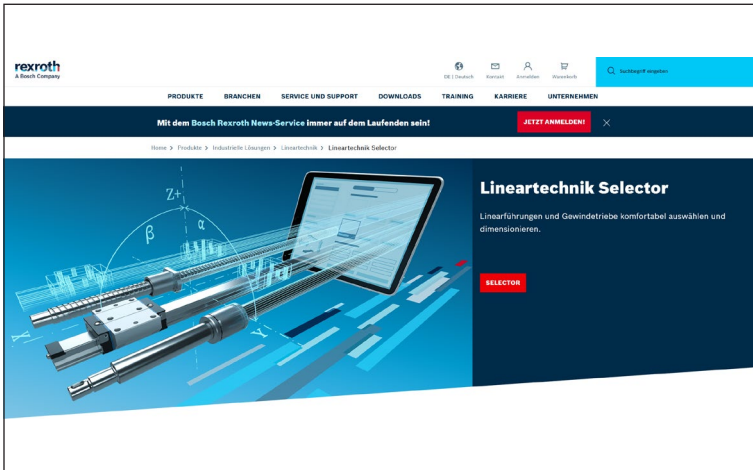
rexroth
A Bosch Company

DE | Deutsch
Kontakt
Anmelden
Warenkorb

Suchbegriff eingeben

PRODUKTE
BRANCHEN
SERVICE UND SUPPORT
DOWNLOADS
TRAINING
KARRIERE
UNTERNEHMEN

Mit dem Bosch Rexroth News-Service immer auf dem Laufenden sein!
JETZT ANMELDEN!

Home > Produkte > Industrielle Lösungen > Lineartechnik > Lineartechnik Selector

Z+
β
α
Y

Lineartechnik Selector

Linearführungen und Gewindetriebe komfortabel auswählen und dimensionieren.

SELECTOR